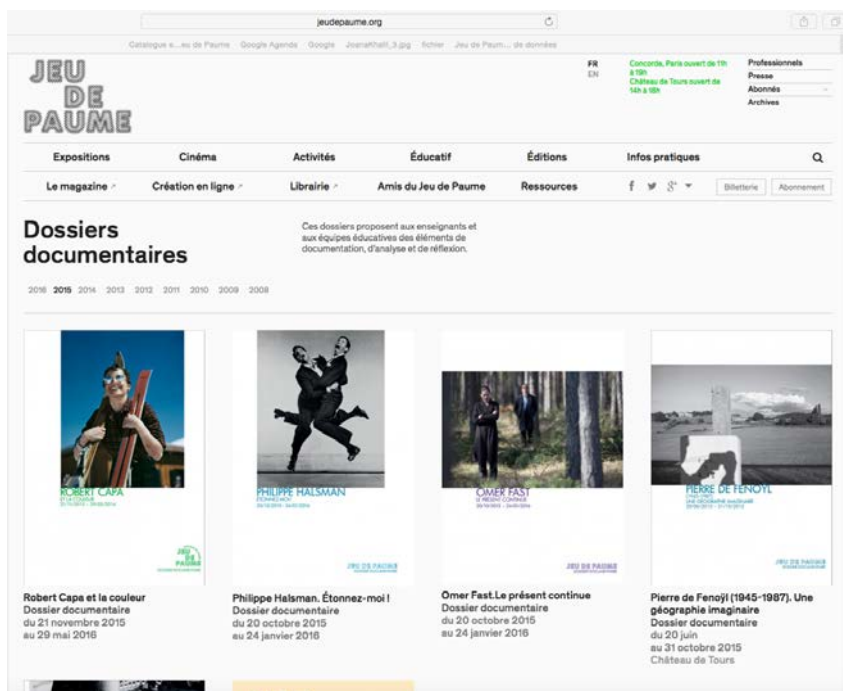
jeudepaume.org

Catalogue e....au de Paume Google Agenda Google JoanaKhalil_3.jpg fichier Jeu de Paum... de données

JEU DE PAUME

FR
EN

Concorde, Paris ouvert de 11h à 19h
Château de Tours ouvert de 14h à 18h

Professionnels
Presse
Abonnés
Archives

Expositions | Cinéma | Activités | Éducatif | Éditions | Infos pratiques

Le magazine | Création en ligne | Librairie | Amis du Jeu de Paume | Ressources

Billetterie | Abonnement

Dossiers documentaires

Ces dossiers proposent aux enseignants et aux équipes éducatives des éléments de documentation, d'analyse et de réflexion.

2016 2015 2014 2013 2012 2011 2010 2009 2008

ROBERT CAPA
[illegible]

JEU DE PAUME

PHILIPPE HALSMAN
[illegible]

JEU DE PAUME

OMER FAST
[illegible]

JEU DE PAUME

PIERRE DE FENOYL
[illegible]

JEU DE PAUME

Robert Capa et la couleur
Dossier documentaire
du 21 novembre 2015
au 29 mai 2016

Philippe Halsman. Étonnez-moi !
Dossier documentaire
du 20 octobre 2015
au 24 janvier 2016

Omer Fast.Le présent continue
Dossier documentaire
du 20 octobre 2015
au 24 janvier 2016

Pierre de Fenoÿl (1945-1987). Une géographie imaginaire
Dossier documentaire
du 20 juin
au 31 octobre 2015
Château de Tours